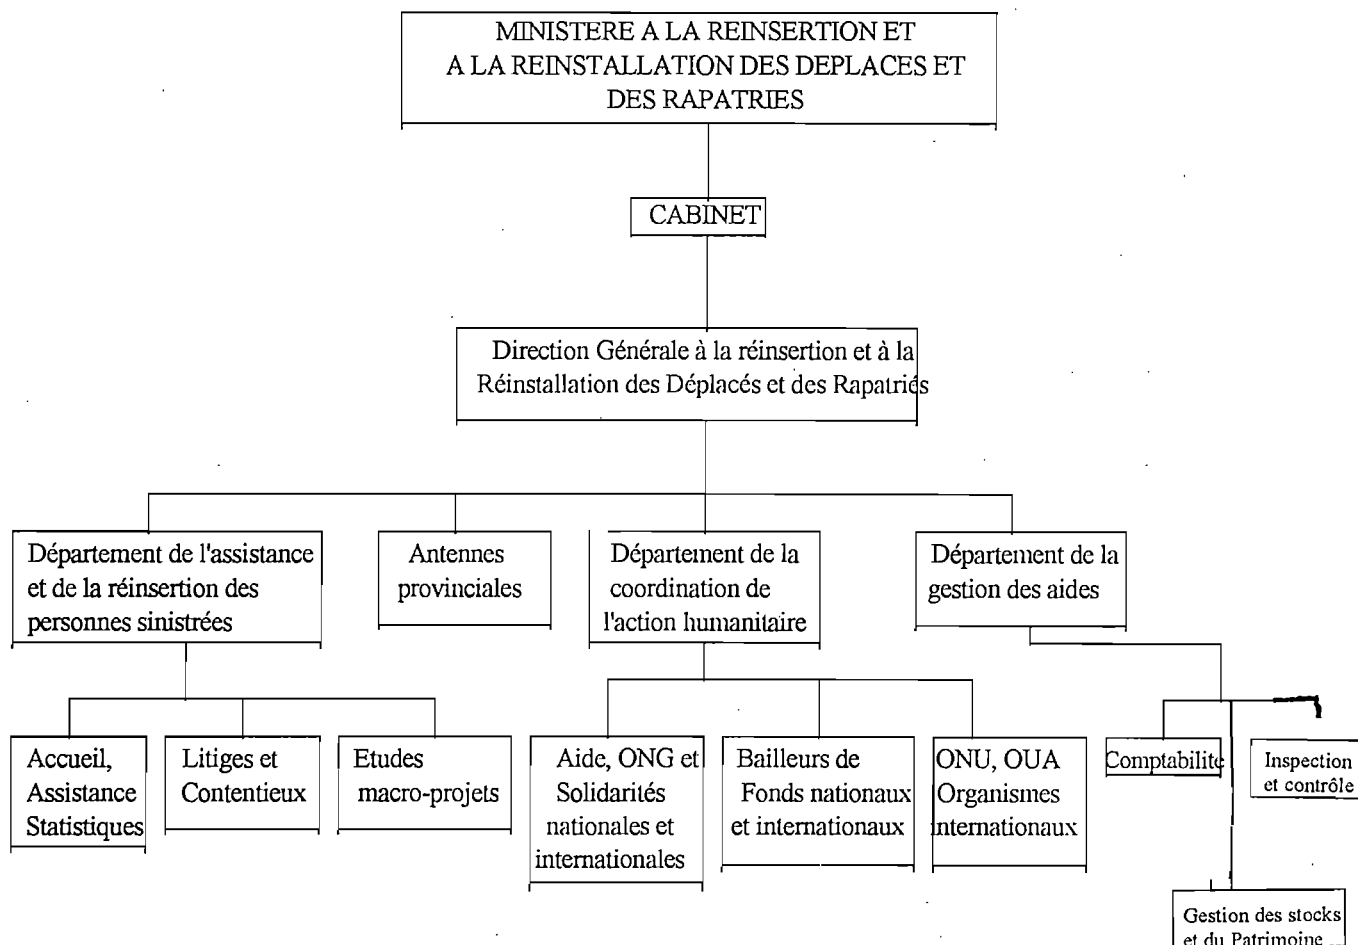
MINISTERE A LA REINSERTION ET A LA REINSTALLATION DES DEPLACES ET DES RAPATRIES

CABINET

Direction Générale à la réinsertion et à la Réinstallation des Déplacés et des Rapatriés

Département de l'assistance et de la réinsertion des personnes sinistrées

Antennes provinciales

Département de la coordination de l'action humanitaire

Département de la gestion des aides

Accueil, Assistance Statistiques

Litiges et Contentieux

Etudes macro-projets

Aide, ONG et Solidarités nationales et internationales

Bailleurs de Fonds nationaux et internationaux

ONU, OUA Organismes internationaux

Comptabilité

Inspection et contrôle

Gestion des stocks et du Patrimoine